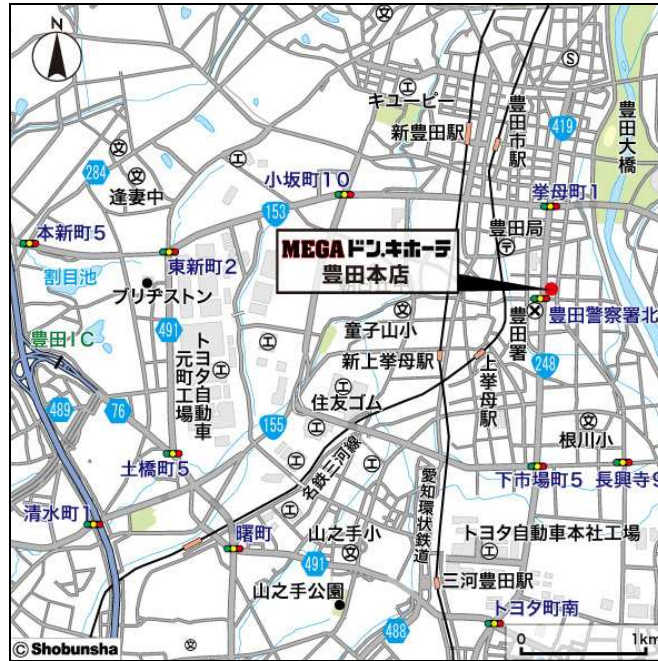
N

キユーピー
新豊田駅
豊田市駅
419
豊田大橋
284
逢妻中
小坂町10
挙母町1
153
豊田局
本新町5
MEGAドン・キホーテ
豊田本店
割目池
東新町2
ブリヂストン
豊田IC
491
トヨタ自動車元町工場
豊田署
豊田警察署北
童子山小
新上挙母駅
248
上挙母駅
489
76
住友ゴム
155
根川小
名鉄三河線
土橋町5
下市場町5
長興寺9
愛知環状鉄道
清水町1
曙町
山之手小
トヨタ自動車本社工場
491
山之手公園
三河豊田駅
トヨタ町南
488
© Shobunsha
0
1km